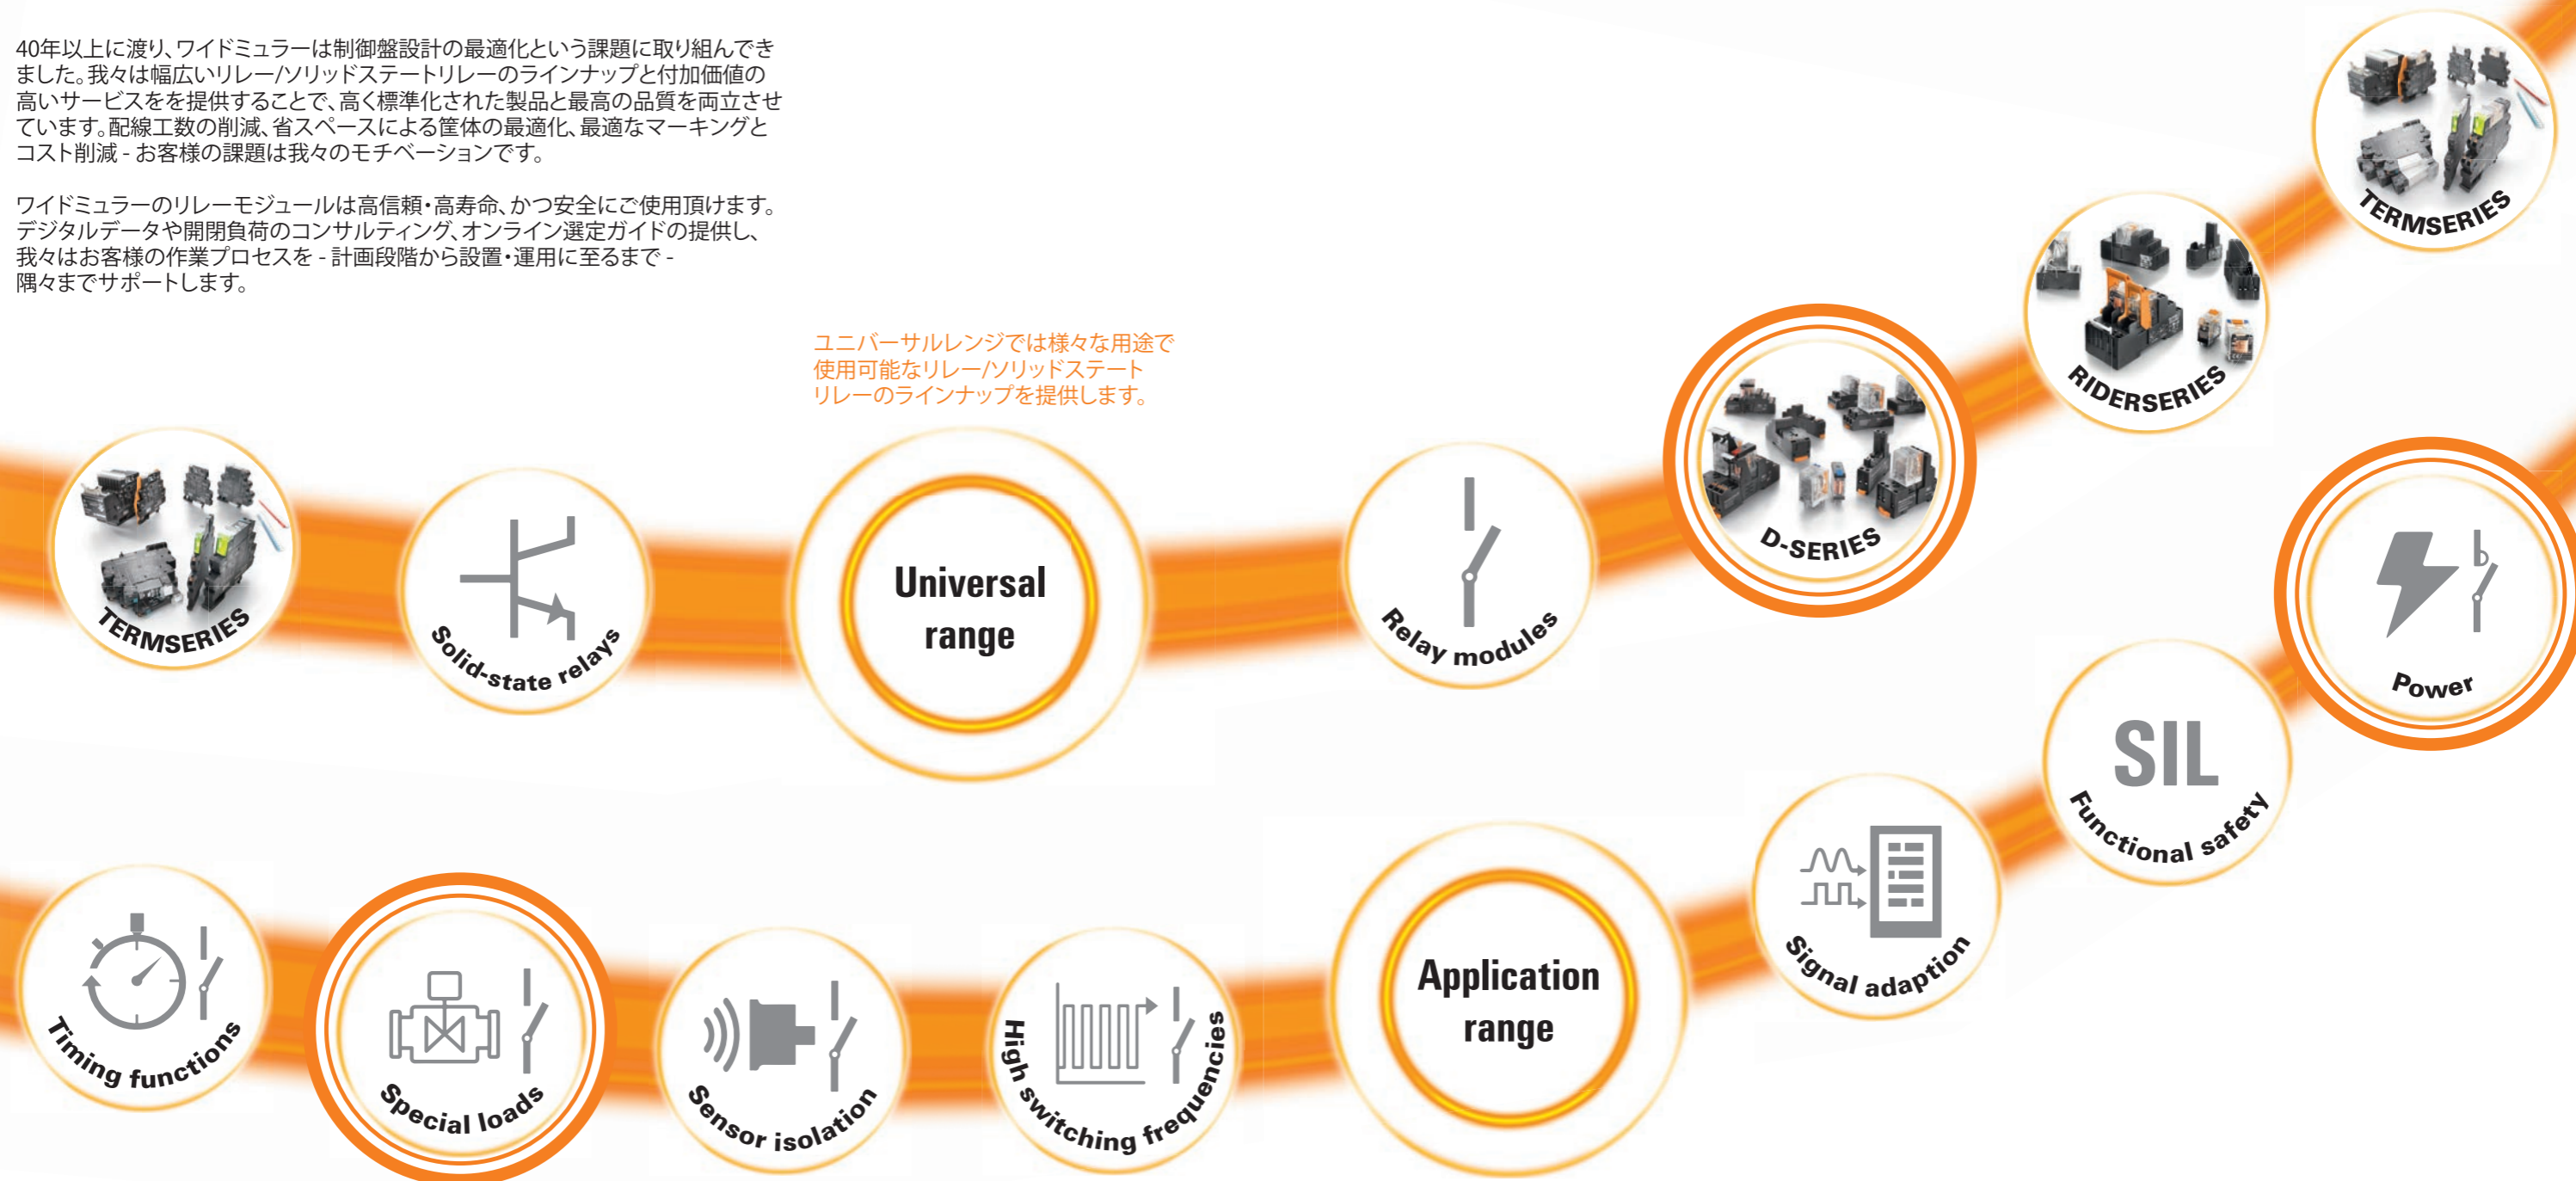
40年以上に渡り、ワイドミュラーは制御盤設計の最適化という課題に取り組んできました。我々は幅広いリレー/ソリッドステートリレーのラインナップと付加価値の高いサービスをを提供することで、高く標準化された製品と最高の品質を両立させています。配線工数の削減、省スペースによる筐体の最適化、最適なマーキングとコスト削減 - お客様の課題は我々のモチベーションです。

ワイドミュラーのリレーモジュールは高信頼・高寿命、かつ安全にご使用頂けます。デジタルデータや開閉負荷のコンサルティング、オンライン選定ガイドの提供し、我々はお客様の作業プロセスを - 計画段階から設置・運用に至るまで - 隅々までサポートします。

ユニバーサルレンジでは様々な用途で使用可能なリレー/ソリッドステートリレーのラインナップを提供します。

TERMSERIES

Solid-state relays

Universal range

Relay modules

D-SERIES

RIDERSERIES

TERMSERIES

Power

SIL

Functional safety

Signal adaption

Application range

High switching frequencies

Sensor isolation

Special loads

Timing functions